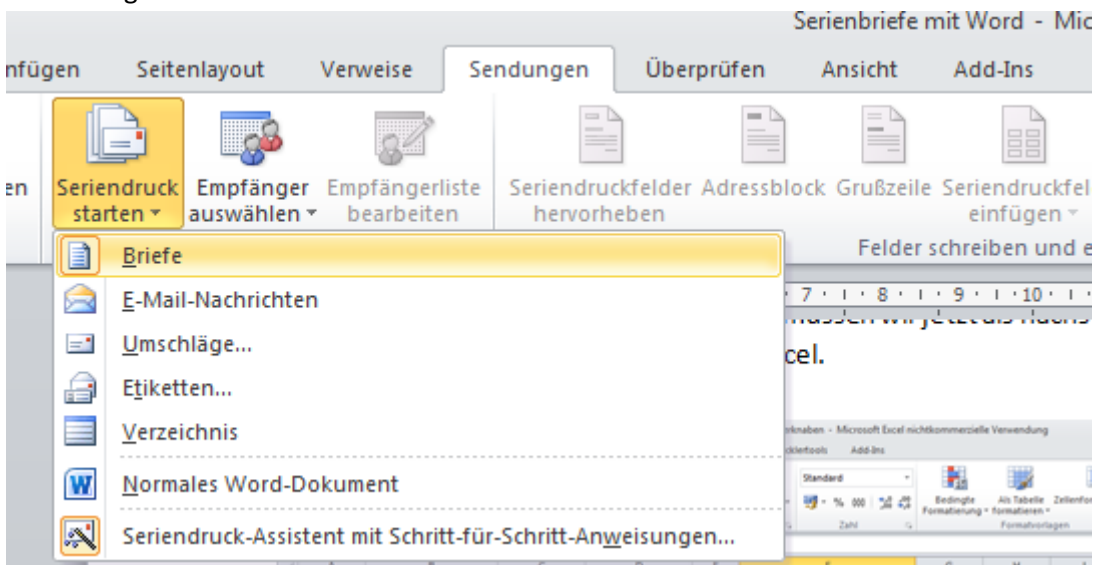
Serienbriefe mit Word - Mic

nfügen Seitenlayout Verweise Sendungen Überprüfen Ansicht Add-Ins

en Seriendruck starten Empfänger auswählen Empfängerliste bearbeiten Seriendruckfelder hervorheben Adressblock Grußzeile Seriendruckfel einfügen

Felder schreiben und e

Briefe
E-Mail-Nachrichten
Umschläge...
Etiketten...
Verzeichnis
Normales Word-Dokument
Seriendruck-Assistent mit Schritt-für-Schritt-Anweisungen...

7 · 8 · 9 · 10

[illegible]

cel.

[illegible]knaben - Microsoft Excel nichtkommerzielle Verwendung

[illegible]lertools Add-Ins

Standard

% 000

Zahl

Bedingte Formatierung

Als Tabelle formatieren

Zellenfo

Formatvorlagen